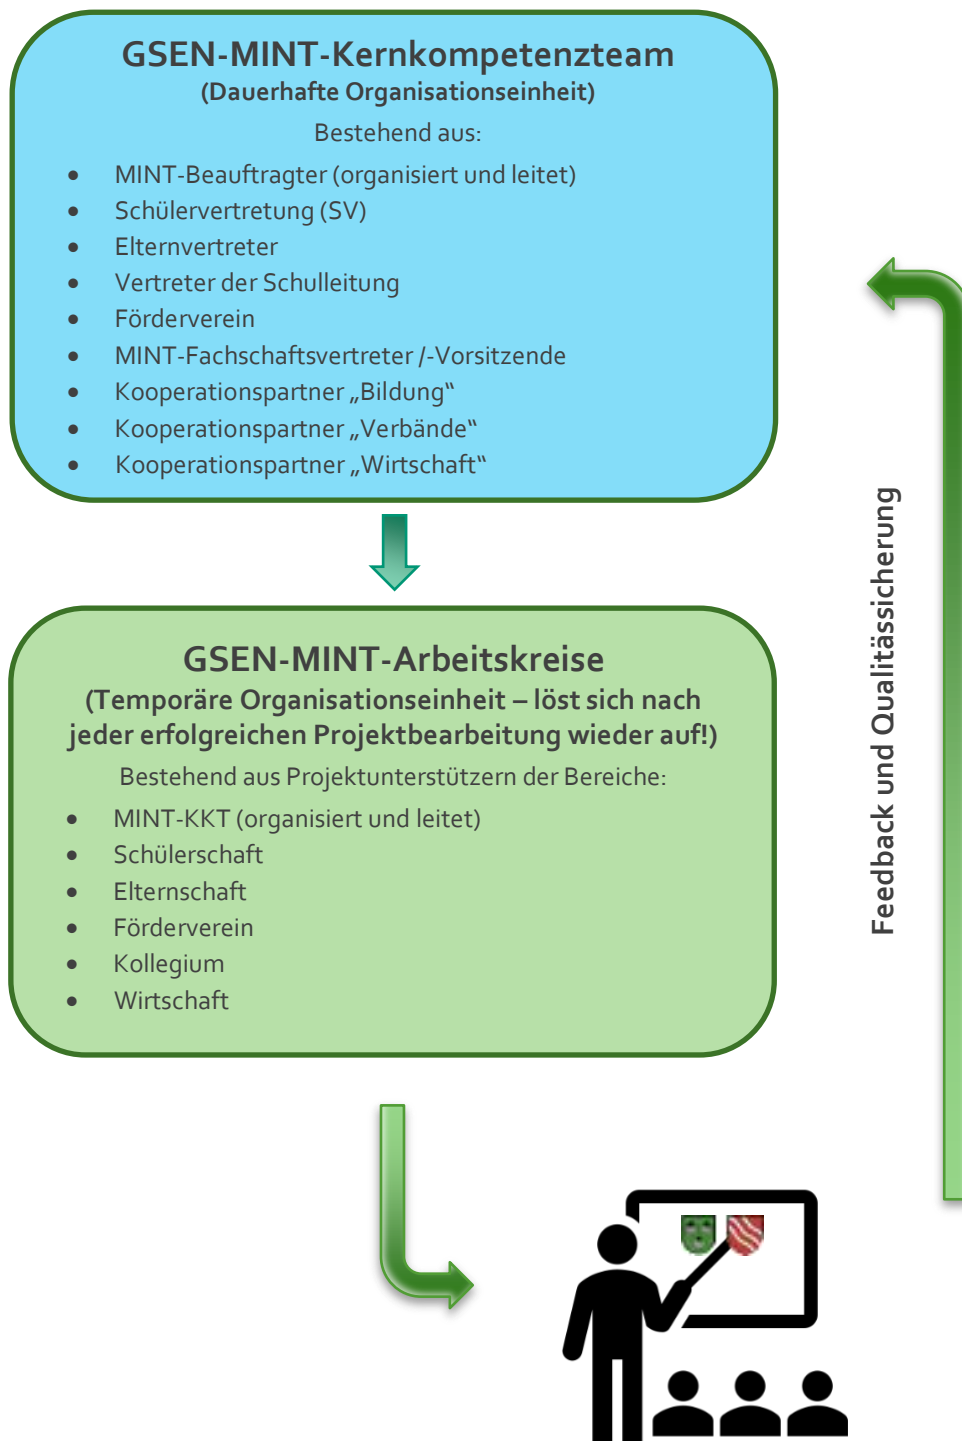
GSEN-MINT-Kernkompetenzteam
(Dauerhafte Organisationseinheit)
Bestehend aus:

- MINT-Beauftragter (organisiert und leitet)
- Schülervertretung (SV)
- Elternvertreter
- Vertreter der Schulleitung
- Förderverein
- MINT-Fachschaftsvertreter /-Vorsitzende
- Kooperationspartner „Bildung“
- Kooperationspartner „Verbände“
- Kooperationspartner „Wirtschaft“

GSEN-MINT-Arbeitskreise
(Temporäre Organisationseinheit – löst sich nach jeder erfolgreichen Projektbearbeitung wieder auf!)
Bestehend aus Projektunterstützern der Bereiche:

- MINT-KKT (organisiert und leitet)
- Schülerschaft
- Elternschaft
- Förderverein
- Kollegium
- Wirtschaft

Feedback und Qualitässicherung